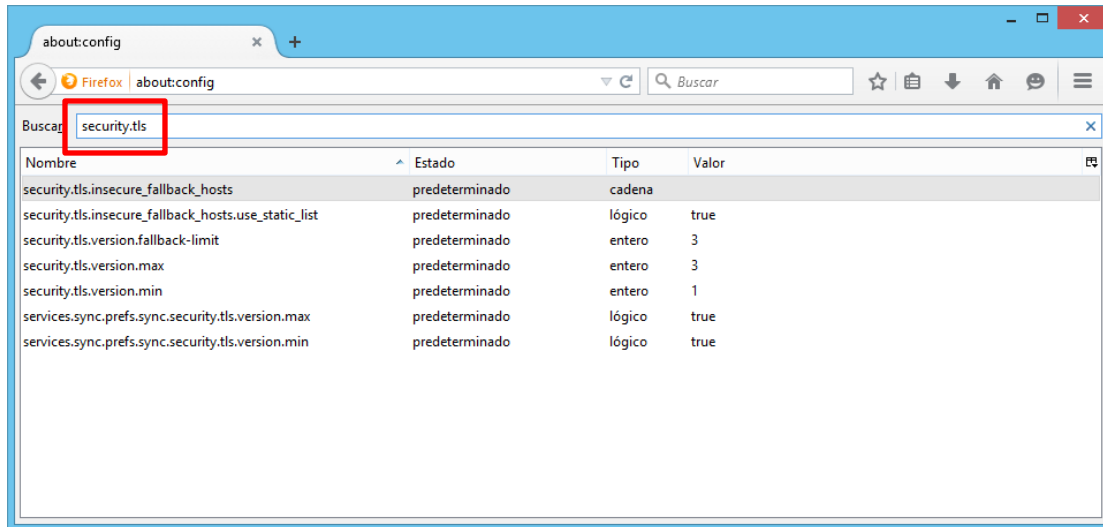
about:config

Firefox about:config

Buscar

Buscar: security.tls

| Nombre | Estado | Tipo | Valor |
|---|---|---|---|
| security.tls.insecure_fallback_hosts | predeterminado | cadena | |
| security.tls.insecure_fallback_hosts.use_static_list | predeterminado | lógico | true |
| security.tls.version.fallback-limit | predeterminado | entero | 3 |
| security.tls.version.max | predeterminado | entero | 3 |
| security.tls.version.min | predeterminado | entero | 1 |
| services.sync.prefs.sync.security.tls.version.max | predeterminado | lógico | true |
| services.sync.prefs.sync.security.tls.version.min | predeterminado | lógico | true |